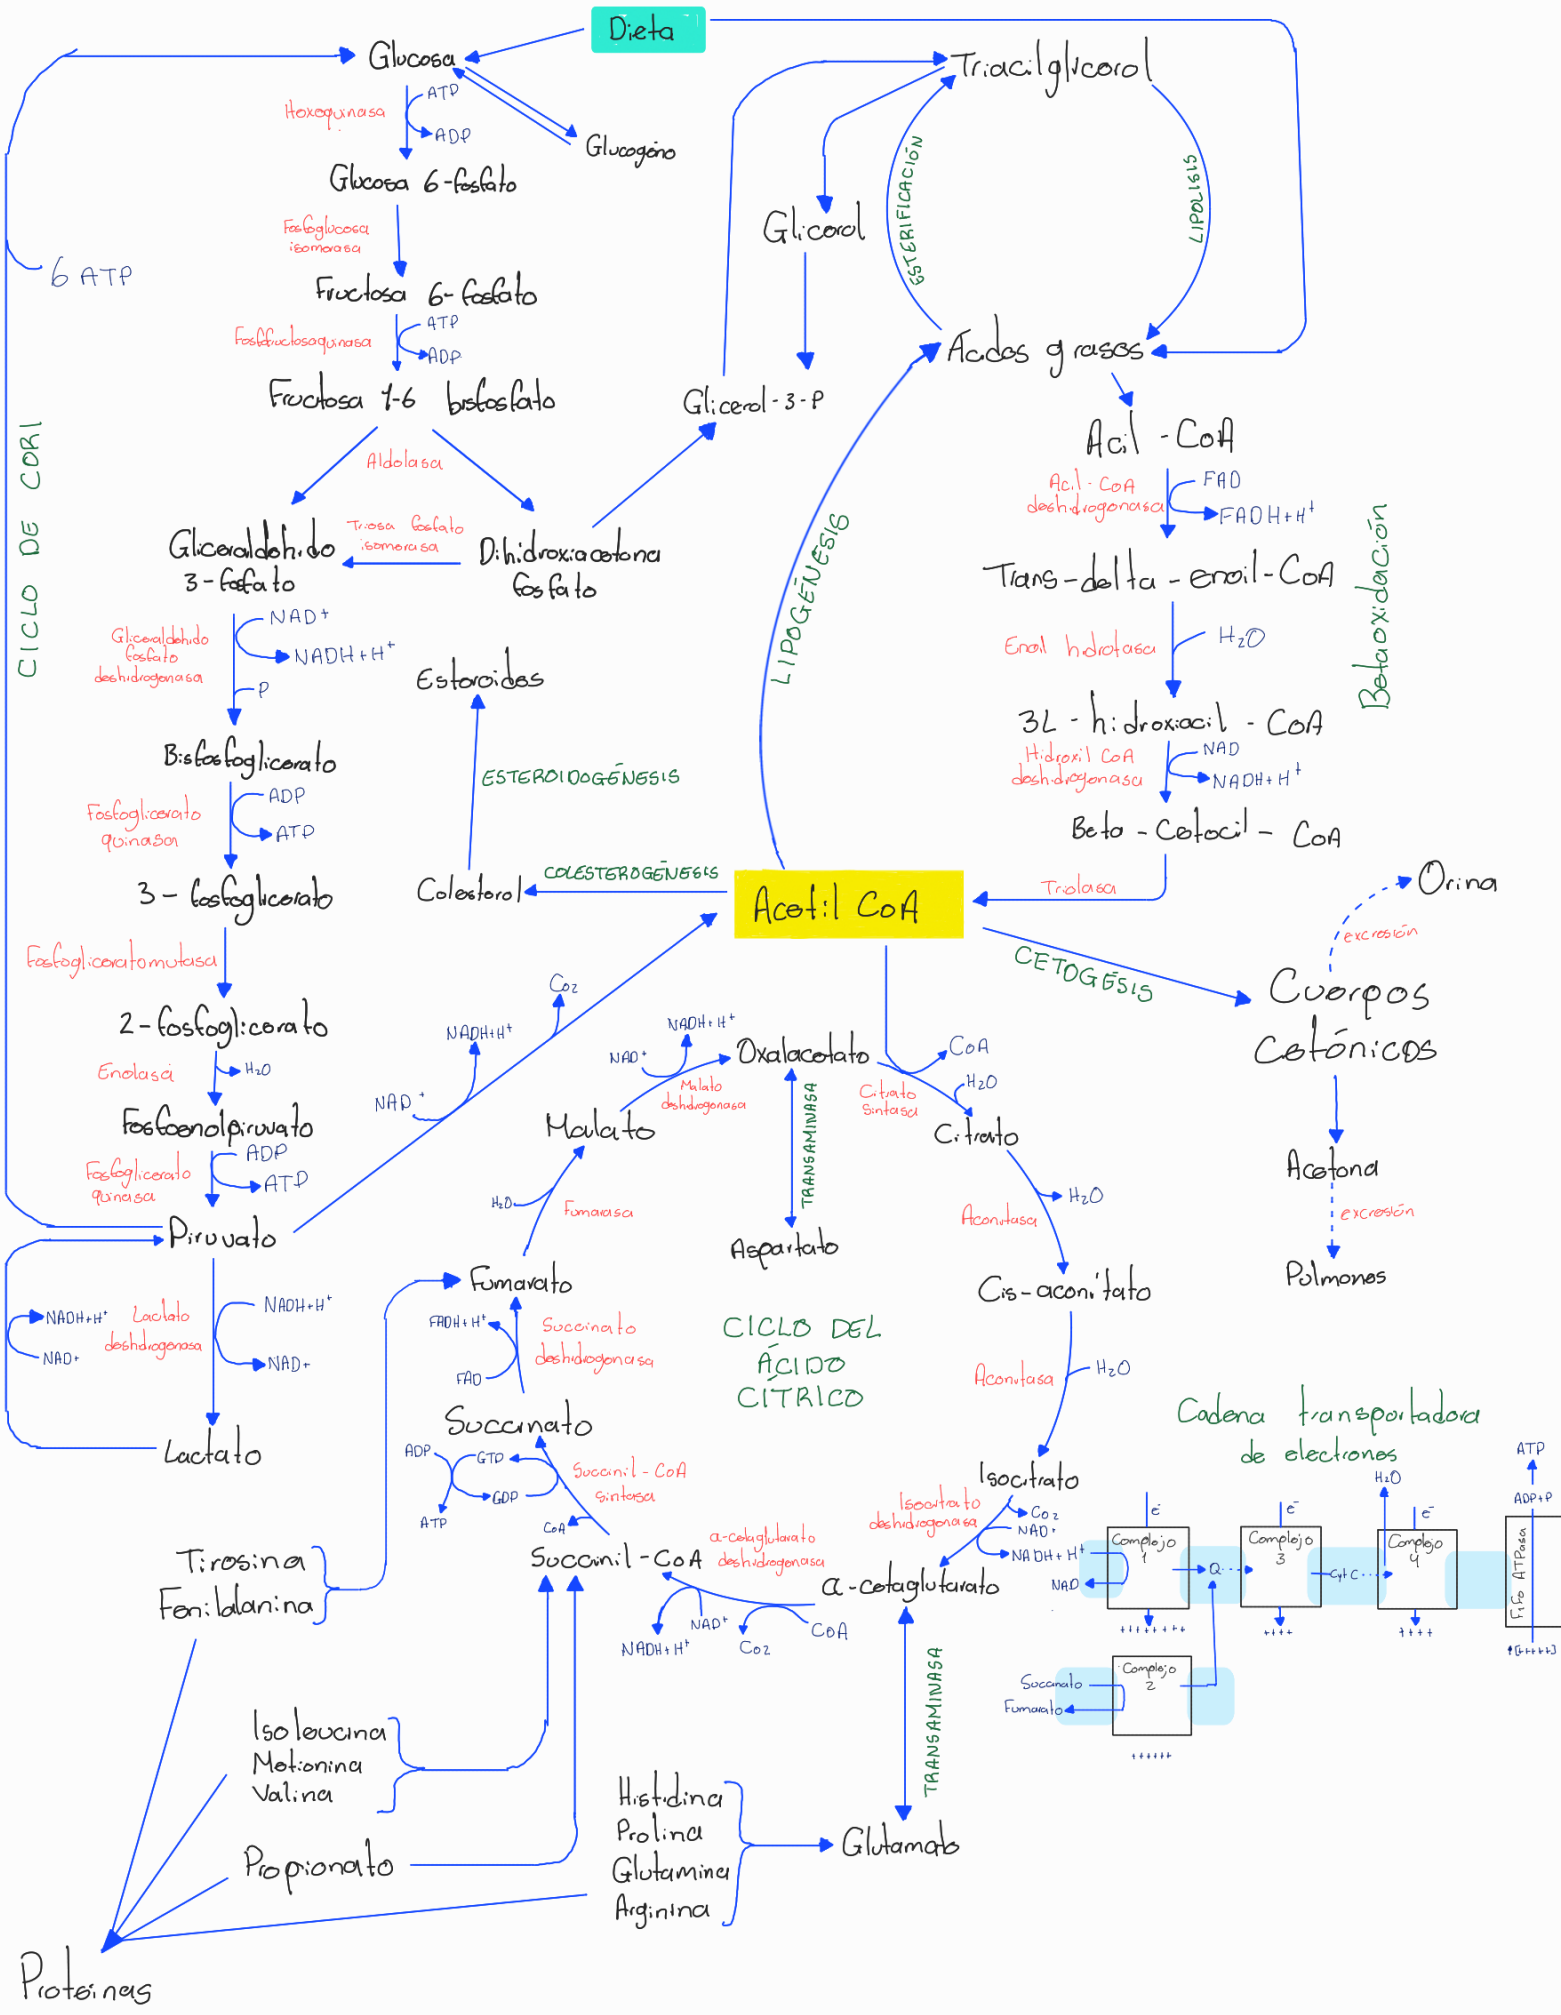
Dieta

Glucosa
Hexoquinasa
ATP
ADP
Glucógeno
Glucosa 6-fosfato
Fosfoglucosa isomerasa
Fructosa 6-fosfato
Fosfofructosoquinasa
ATP
ADP
Fructosa 1-6 bisfosfato
Aldolasa
Gliceraldehido 3-fosfato
Triosa fosfato isomerasa
Dihidroxiacetona fosfato
Gliceraldehido fosfato deshidrogenasa
NAD+
NADH+H+
P
Bisfosfoglicerato
Fosfoglicerato quinasa
ADP
ATP
3-fosfoglicerato
Fosfogliceratomutasa
2-fosfoglicerato
Enolasa
H2O
Fosfoenolpiruvato
Fosfoglicerato quinasa
ADP
ATP
Piruvato
NADH+H+
NAD+
Lactato deshidrogenasa
NADH+H+
NAD+
Lactato
6 ATP
CICLO DE CORI

Triacilglicerol
Glicerol
Glicerol-3-P
ESTERIFICACIÓN
LIPOLISIS
Acidos grasos
Acil-CoA
Acil-CoA deshidrogenasa
FAD
FADH+H+
Trans-delta-enoil-CoA
Enol hidratasa
H2O
3L-hidroxiacil-CoA
Hidroxil CoA deshidrogenasa
NAD
NADH+H+
Beto-Cetocil-CoA
Tiolasa
Betaoxidación
LIPOGÉNESIS
Estoroides
ESTEROIDOGÉNESIS
Colestorol
COLESTEROGÉNESIS
Acetil CoA
CETOGÉSIS
Cuerpos Cetónicos
excresión
Orina
Acetona
excresión
Pulmones

Co2
NADH+H+
NAD+
NADH+H+
NAD+
Oxalacetato
Malato deshidrogenasa
Malato
H2O
Fumarasa
Fumarato
FADH+H+
FAD
Succinato deshidrogenasa
Succinato
ADP
GTP
GDP
ATP
Succinil-CoA sintasa
CoA
Succinil-CoA
NAD+
NADH+H+
Co2
CoA
α-cetoglutarato deshidrogenasa
α-cetoglutarato
Isocitrato deshidrogenasa
Co2
NAD+
NADH+H+
Isocitrato
Aconitasa
H2O
Cis-aconitato
Aconitasa
H2O
Citrato
Citrato sintasa
CoA
H2O
TRANSAMINASA
Aspartato
CICLO DEL ÁCIDO CÍTRICO
TRANSAMINASA
Glutamato

Tirosina
Fenilalanina
Isoleucina
Metionina
Valina
Propionato
Histidina
Prolina
Glutamina
Arginina
Proteinas

Cadena transportadora de electrones
e-
Complejo 1
NADH+H+
NAD
Q
e-
Complejo 3
Cyt C
e-
Complejo 4
H2O
ATP
ADP+P
ATPasa
Tipo
Complejo 2
Succinato
Fumarato